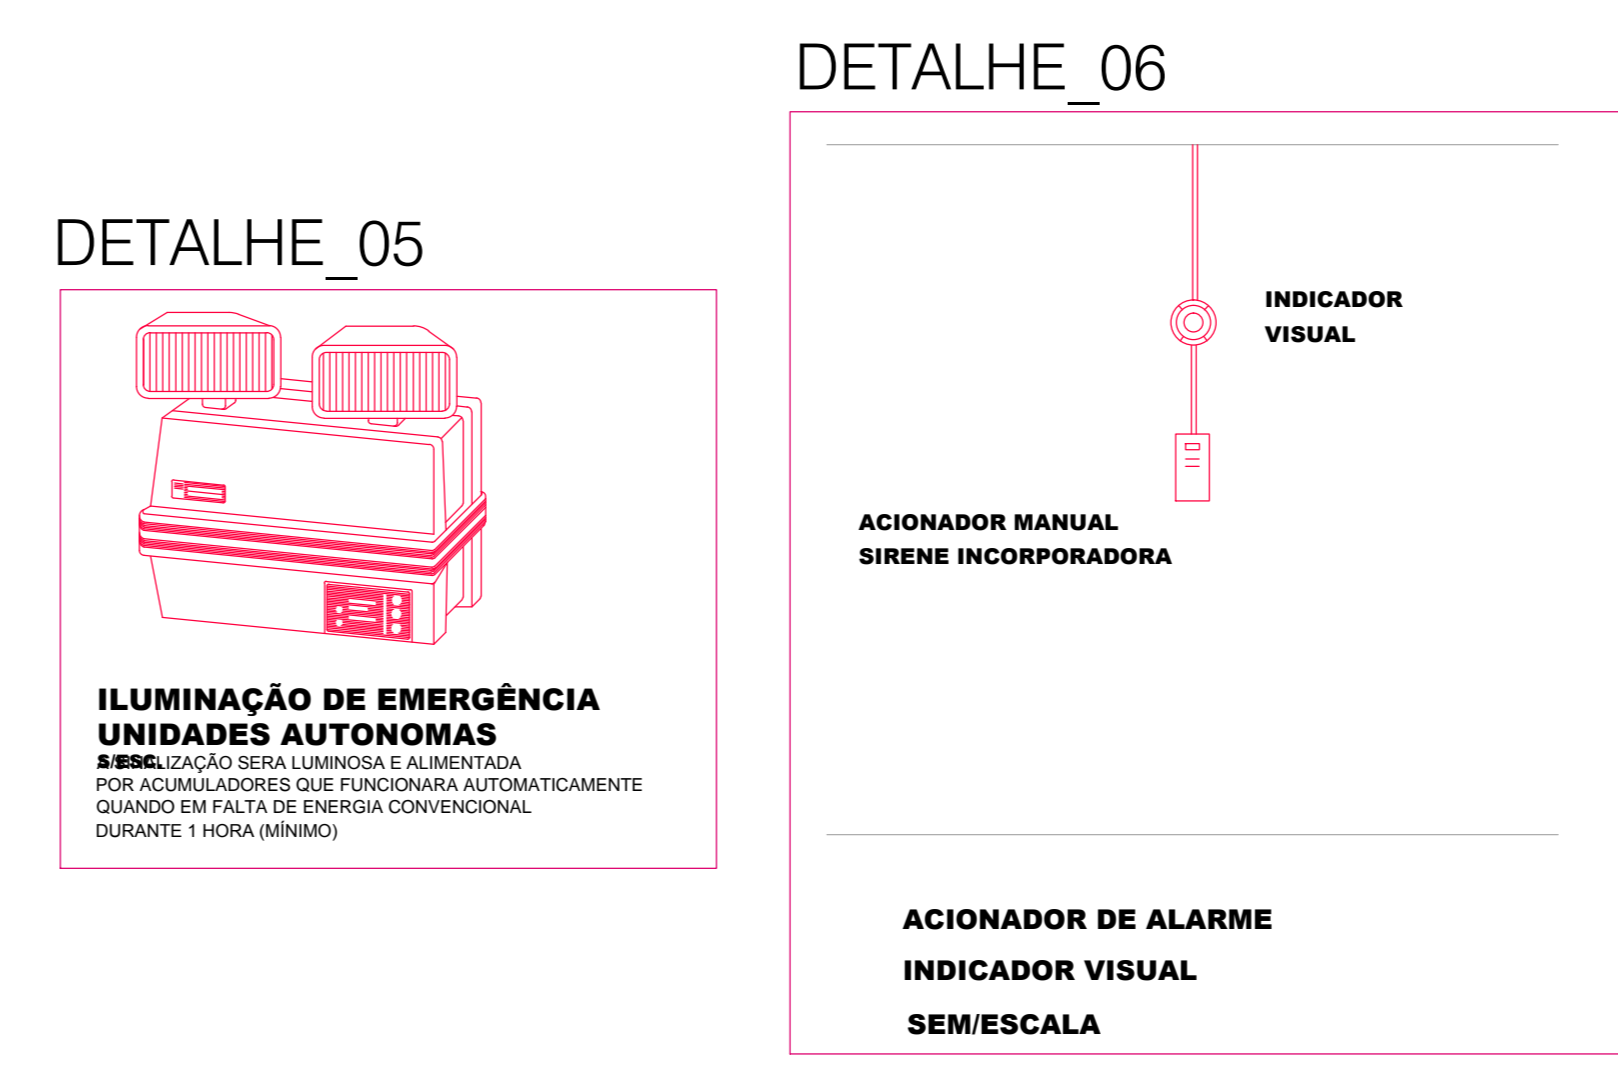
DETALHE_05

ILUMINAÇÃO DE EMERGÊNCIA
UNIDADES AUTONOMAS
S/ESC.

A SINALIZAÇÃO SERA LUMINOSA E ALIMENTADA POR ACUMULADORES QUE FUNCIONARA AUTOMATICAMENTE QUANDO EM FALTA DE ENERGIA CONVENCIONAL DURANTE 1 HORA (MÍNIMO)

DETALHE_06

INDICADOR
VISUAL

ACIONADOR MANUAL
SIRENE INCORPORADORA

ACIONADOR DE ALARME
INDICADOR VISUAL
SEM/ESCALA